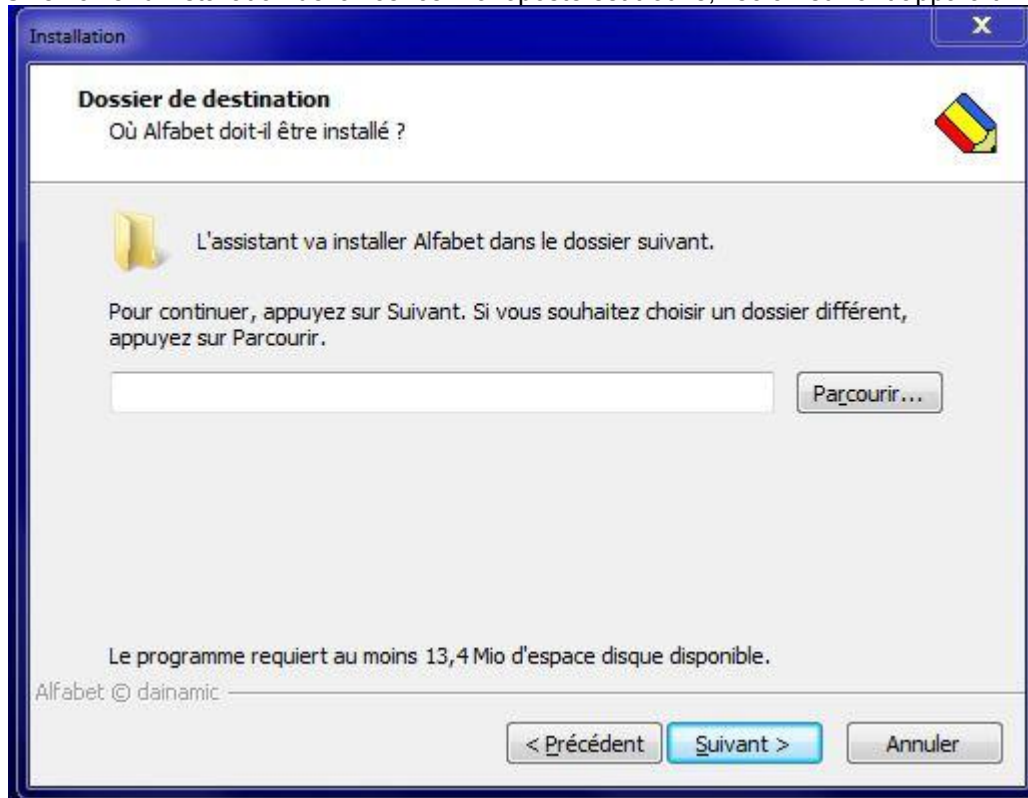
Installation

**Dossier de destination**
Où Alfabet doit-il être installé ?

L'assistant va installer Alfabet dans le dossier suivant.

Pour continuer, appuyez sur Suivant. Si vous souhaitez choisir un dossier différent, appuyez sur Parcourir.

Parcourir...

Le programme requiert au moins 13,4 Mio d'espace disque disponible.

Alfabet © dainamic

< Précédent | Suivant > | Annuler